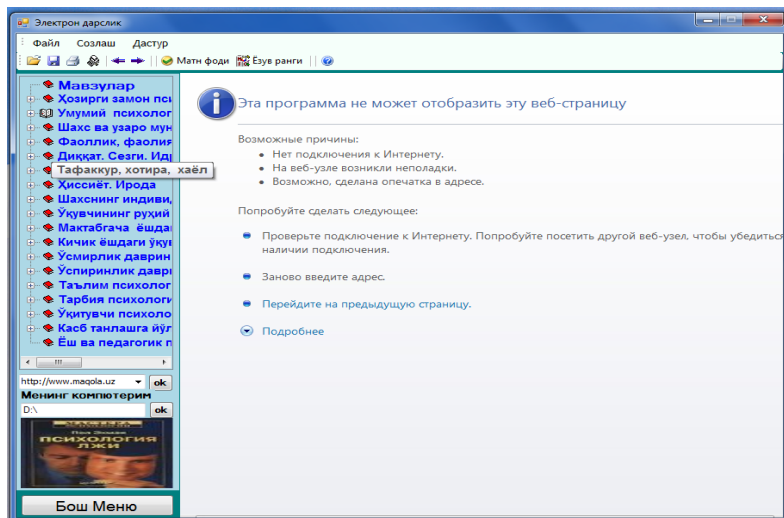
Электрон дарслик

Файл Созлаш Дастур

Матн фоди Ёзув ранги

Мавзулар
Ҳозирги замон пс
Умумий психолог
Шахс ва узаро мун
Фаоллик, фаолия
Диққат. Сезги. Идр
Тафаккур, хотира, хаёл
Ҳиссиёт. Ирода
Шахснинг индиви
Ўқувчининг руҳий
Мактабгача ёшда
Кичик ёшдаги ўқу
Ўсмирлик даврин
Ўспиринлик даври
Таълим психолог
Тарбия психологи
Ўқитувчи психоло
Касб танлашга йўл
Ёш ва педагогик п

http://www.maqola.uz ok
Менинг компютерим
D:\ ok

ПСИХОЛОГИЯ ЛЖИ

Бош Меню

Эта программа не может отобразить эту веб-страницу

Возможные причины:
• Нет подключения к Интернету.
• На веб-узле возникли неполадки.
• Возможно, сделана опечатка в адресе.

Попробуйте сделать следующее:

Проверьте подключение к Интернету. Попробуйте посетить другой веб-узел, чтобы убедитьс наличии подключения.

Заново введите адрес.

Перейдите на предыдущую страницу.

Подробнее